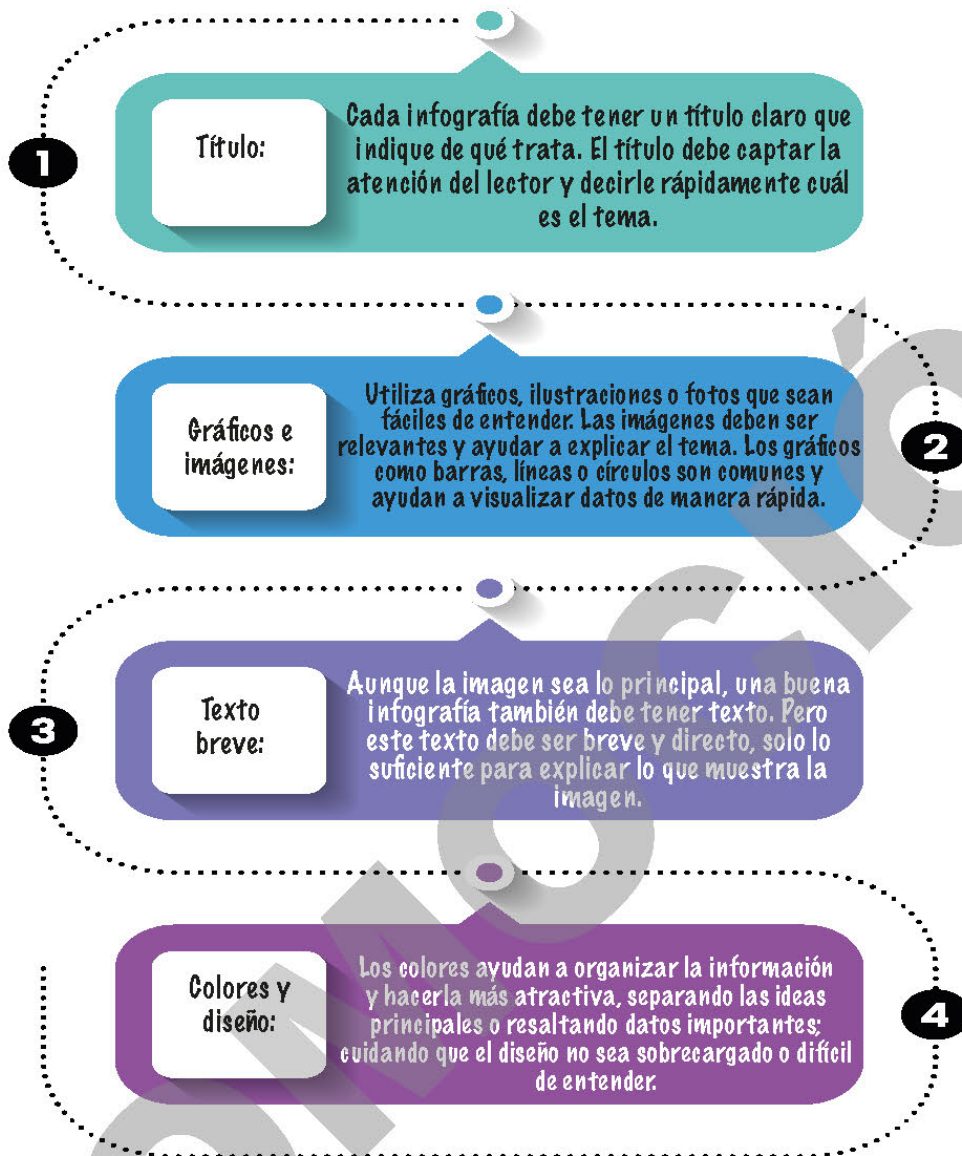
1

Título:

Cada infografía debe tener un título claro que indique de qué trata. El título debe captar la atención del lector y decirle rápidamente cuál es el tema.

2

Gráficos e imágenes:

Utiliza gráficos, ilustraciones o fotos que sean fáciles de entender. Las imágenes deben ser relevantes y ayudar a explicar el tema. Los gráficos como barras, líneas o círculos son comunes y ayudan a visualizar datos de manera rápida.

3

Texto breve:

Aunque la imagen sea lo principal, una buena infografía también debe tener texto. Pero este texto debe ser breve y directo, solo lo suficiente para explicar lo que muestra la imagen.

4

Colores y diseño:

Los colores ayudan a organizar la información y hacerla más atractiva, separando las ideas principales o resaltando datos importantes; cuidando que el diseño no sea sobrecargado o difícil de entender.